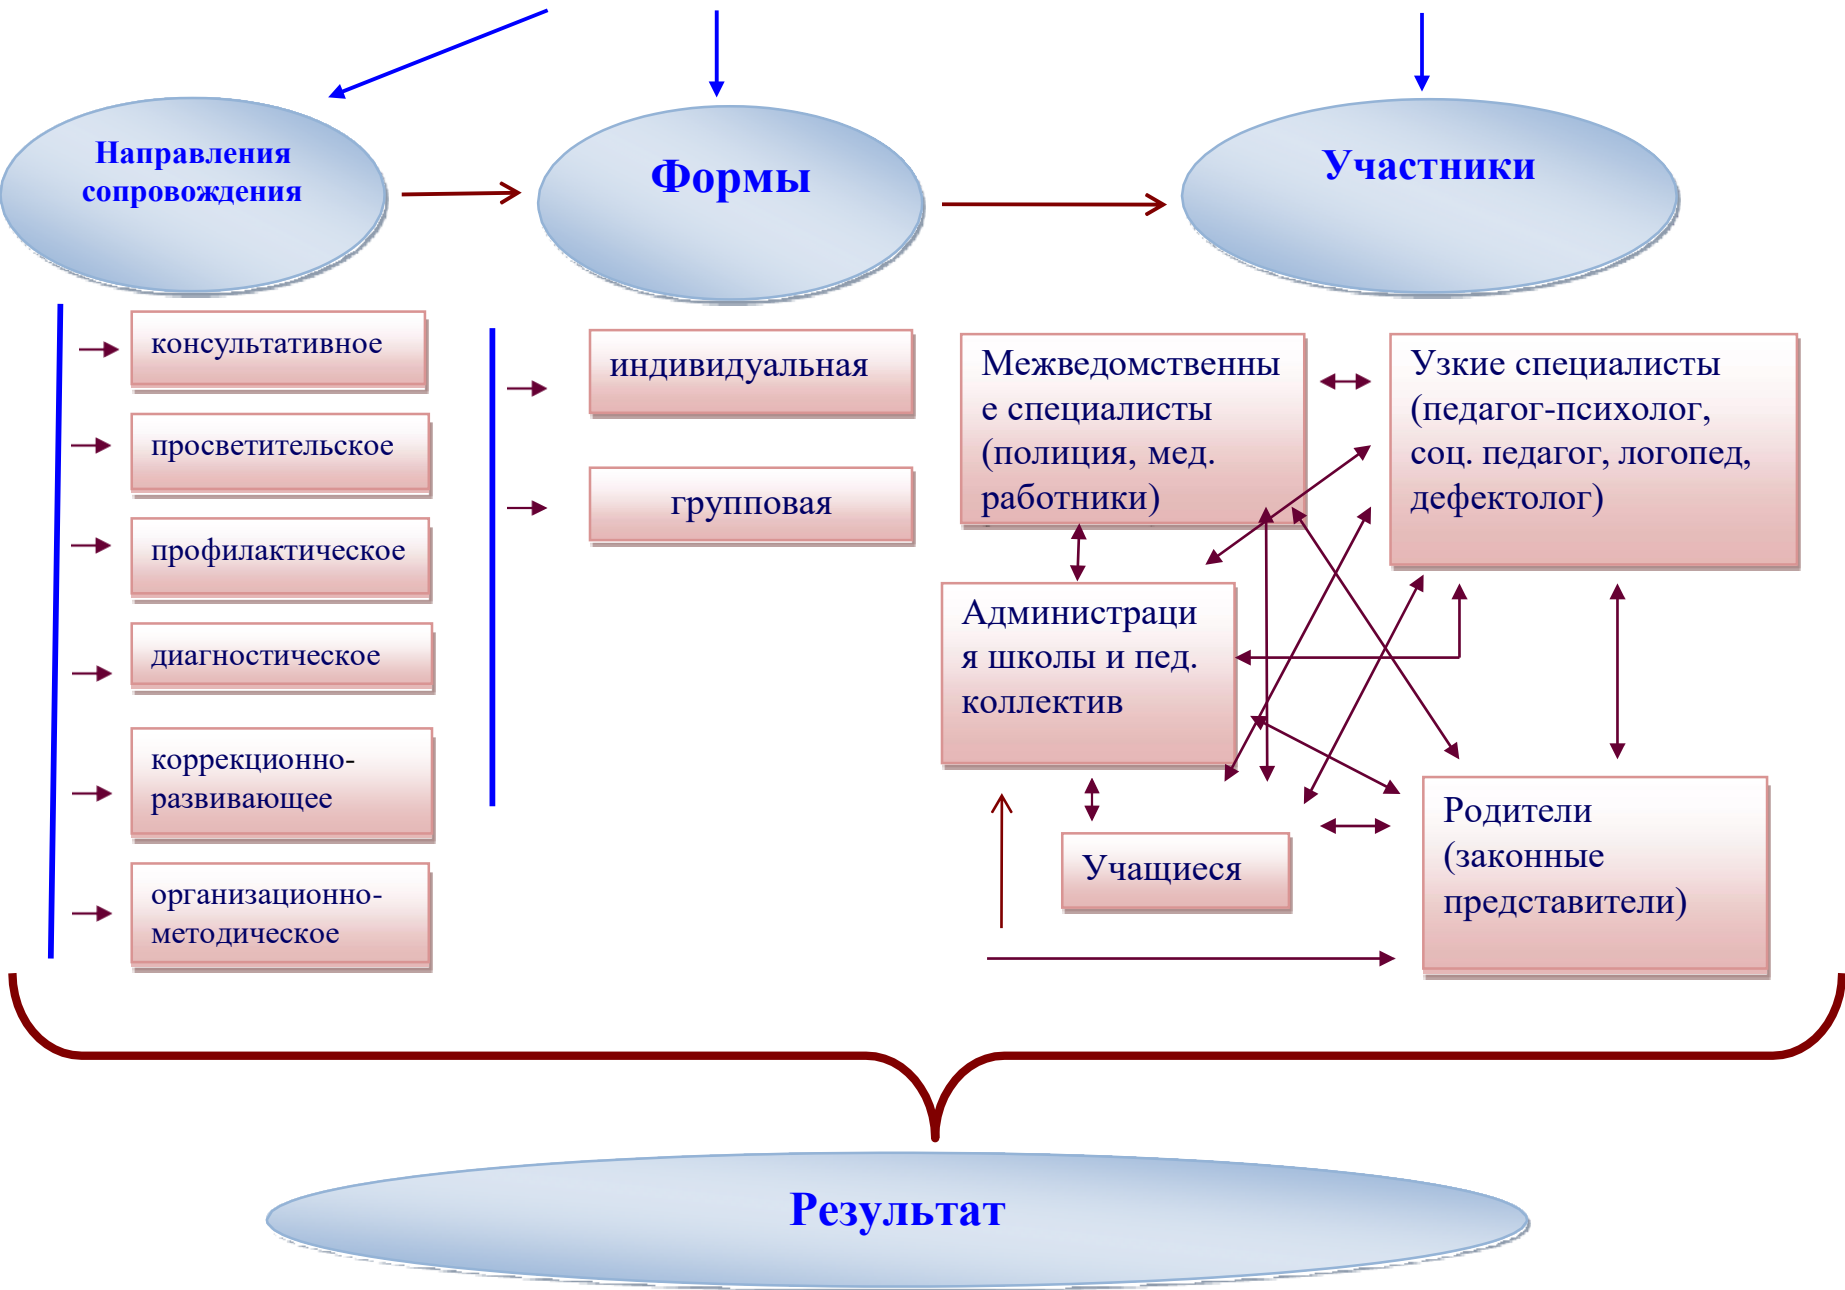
Направления сопровождения

Формы

Участники

консультативное

просветительское

профилактическое

диагностическое

коррекционно-развивающее

организационно-методическое

индивидуальная

групповая

Межведомственные специалисты (полиция, мед. работники)

Узкие специалисты (педагог-психолог, соц. педагог, логопед, дефектолог)

Администрация школы и пед. коллектив

Учащиеся

Родители (законные представители)

Результат